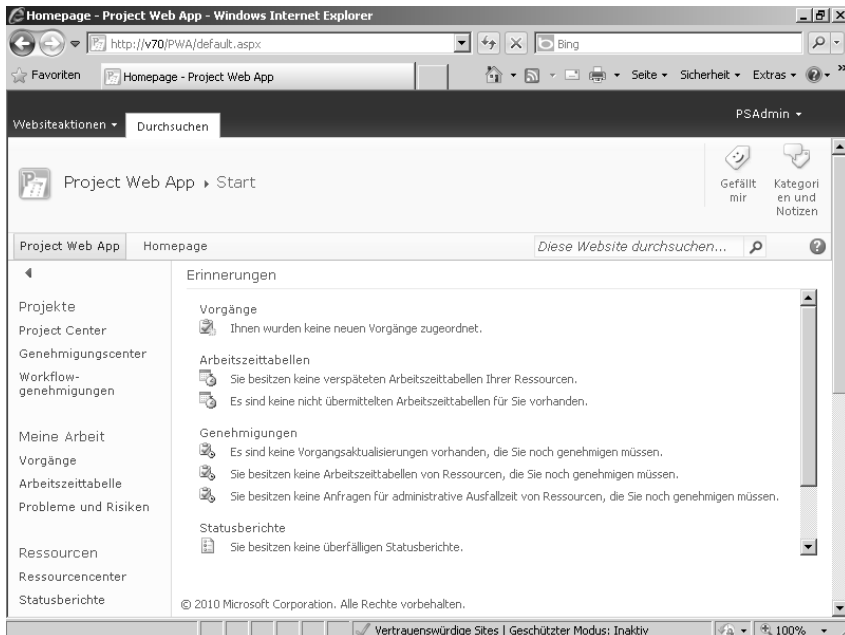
Homepage - Project Web App - Windows Internet Explorer

http://v70/PWA/default.aspx

Bing

Favoriten

Homepage - Project Web App

Seite ▾ Sicherheit ▾ Extras ▾

Websiteaktionen ▾ Durchsuchen

PSAdmin ▾

Project Web App ▸ Start

Gefällt mir

Kategorien und Notizen

Project Web App Homepage

Diese Website durchsuchen...

Projekte
Project Center
Genehmigungscenter
Workflowgenehmigungen

Meine Arbeit
Vorgänge
Arbeitszeittabelle
Probleme und Risiken

Ressourcen
Ressourcencenter
Statusberichte

Erinnerungen

Vorgänge
Ihnen wurden keine neuen Vorgänge zugeordnet.

Arbeitszeittabellen
Sie besitzen keine verspäteten Arbeitszeittabellen Ihrer Ressourcen.
Es sind keine nicht übermittelten Arbeitszeittabellen für Sie vorhanden.

Genehmigungen
Es sind keine Vorgangsaktualisierungen vorhanden, die Sie noch genehmigen müssen.
Sie besitzen keine Arbeitszeittabellen von Ressourcen, die Sie noch genehmigen müssen.
Sie besitzen keine Anfragen für administrative Ausfallzeit von Ressourcen, die Sie noch genehmigen müssen.

Statusberichte
Sie besitzen keine überfälligen Statusberichte.

© 2010 Microsoft Corporation. Alle Rechte vorbehalten.

Vertrauenswürdige Sites | Geschützter Modus: Inaktiv

100%